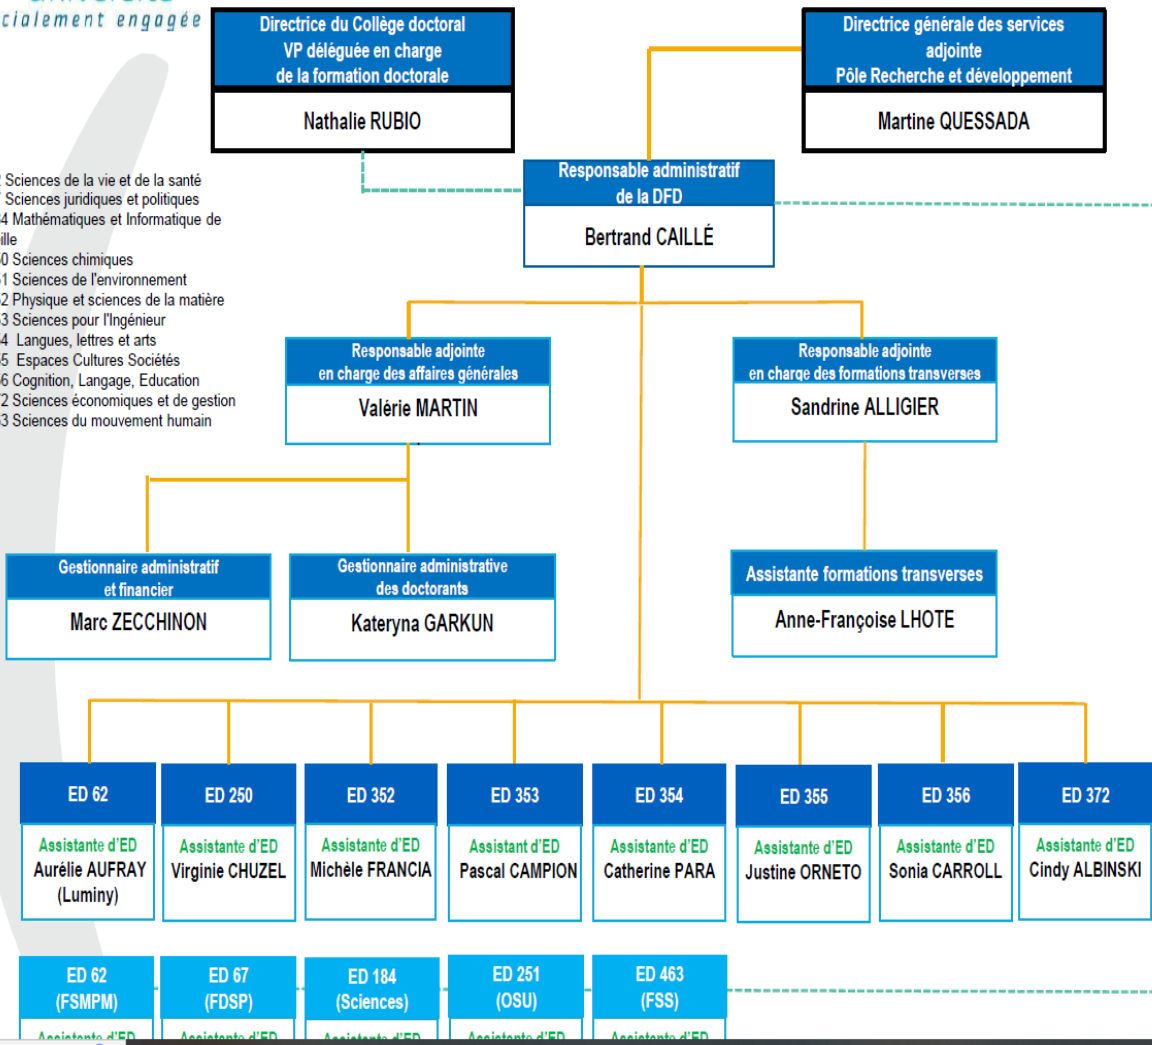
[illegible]cialement engagée

Directrice du Collège doctoral
VP déléguée en charge
de la formation doctorale

Nathalie RUBIO

Directrice générale des services
adjointe
Pôle Recherche et développement

Martine QUESSADA

Responsable administratif
de la DFD

Bertrand CAILLÉ

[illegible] Sciences de la vie et de la santé
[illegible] Sciences juridiques et politiques
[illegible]4 Mathématiques et Informatique de
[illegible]ille
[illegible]0 Sciences chimiques
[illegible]1 Sciences de l'environnement
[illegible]2 Physique et sciences de la matière
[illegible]3 Sciences pour l'Ingénieur
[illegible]4 Langues, lettres et arts
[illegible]5 Espaces Cultures Sociétés
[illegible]6 Cognition, Langage, Education
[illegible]2 Sciences économiques et de gestion
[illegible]3 Sciences du mouvement humain

Responsable adjointe
en charge des affaires générales

Valérie MARTIN

Responsable adjointe
en charge des formations transverses

Sandrine ALLIGIER

Gestionnaire administratif
et financier

Marc ZECCHINON

Gestionnaire administrative
des doctorants

Kateryna GARKUN

Assistante formations transverses

Anne-Françoise LHOTE

ED 62
Assistante d'ED
Aurélie AUFRAY
(Luminy)

ED 250
Assistante d'ED
Virginie CHUZEL

ED 352
Assistante d'ED
Michèle FRANCIA

ED 353
Assistant d'ED
Pascal CAMPION

ED 354
Assistante d'ED
Catherine PARA

ED 355
Assistante d'ED
Justine ORNETO

ED 356
Assistante d'ED
Sonia CARROLL

ED 372
Assistante d'ED
Cindy ALBINSKI

ED 62
(FSMPM)
Assistante d'ED

ED 67
(FDSP)
Assistante d'ED

ED 184
(Sciences)
Assistante d'ED

ED 251
(OSU)
Assistante d'ED

ED 463
(FSS)
Assistante d'ED